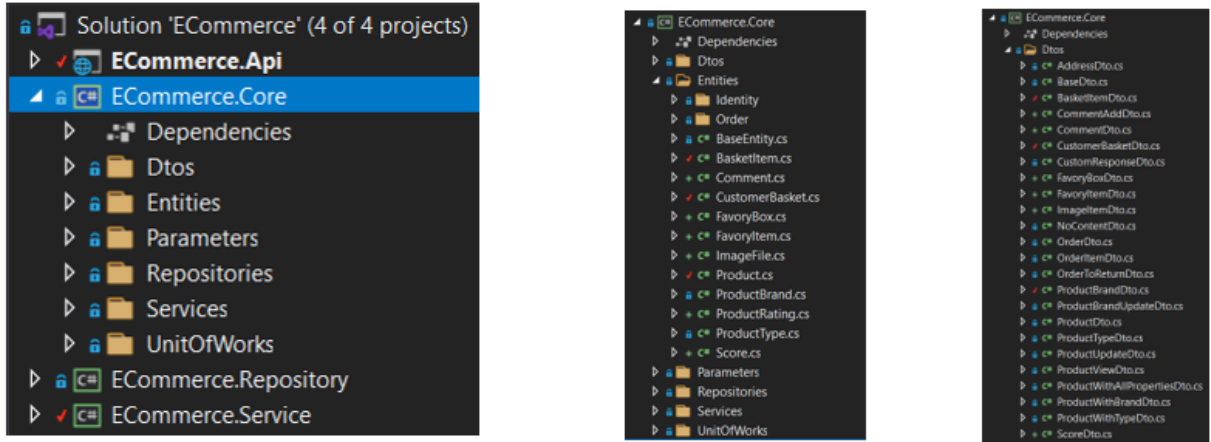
Solution 'ECommerce' (4 of 4 projects)
ECommerce.Api
C# ECommerce.Core
Dependencies
Dtos
Entities
Parameters
Repositories
Services
UnitOfWorks
C# ECommerce.Repository
C# ECommerce.Service

C# ECommerce.Core
Dependencies
Dtos
Entities
Identity
Order
C# BaseEntity.cs
C# BasketItem.cs
C# Comment.cs
C# CustomerBasket.cs
C# FavoryBox.cs
C# FavoryItem.cs
C# ImageFile.cs
C# Product.cs
C# ProductBrand.cs
C# ProductRating.cs
C# ProductType.cs
C# Score.cs
Parameters
Repositories
Services
UnitOfWorks

C# ECommerce.Core
Dependencies
Dtos
C# AddressDto.cs
C# BaseDto.cs
C# BasketItemDto.cs
C# CommentAddDto.cs
C# CommentDto.cs
C# CustomerBasketDto.cs
C# CustomResponseDto.cs
C# FavoryBoxDto.cs
C# FavoryItemDto.cs
C# ImageItemDto.cs
C# NoContentDto.cs
C# OrderDto.cs
C# OrderItemDto.cs
C# OrderToReturnDto.cs
C# ProductBrandDto.cs
C# ProductBrandUpdateDto.cs
C# ProductDto.cs
C# ProductTypeDto.cs
C# ProductUpdateDto.cs
C# ProductViewDto.cs
C# ProductWithAllPropertiesDto.cs
C# ProductWithBrandDto.cs
C# ProductWithTypeDto.cs
C# ScoreDto.cs